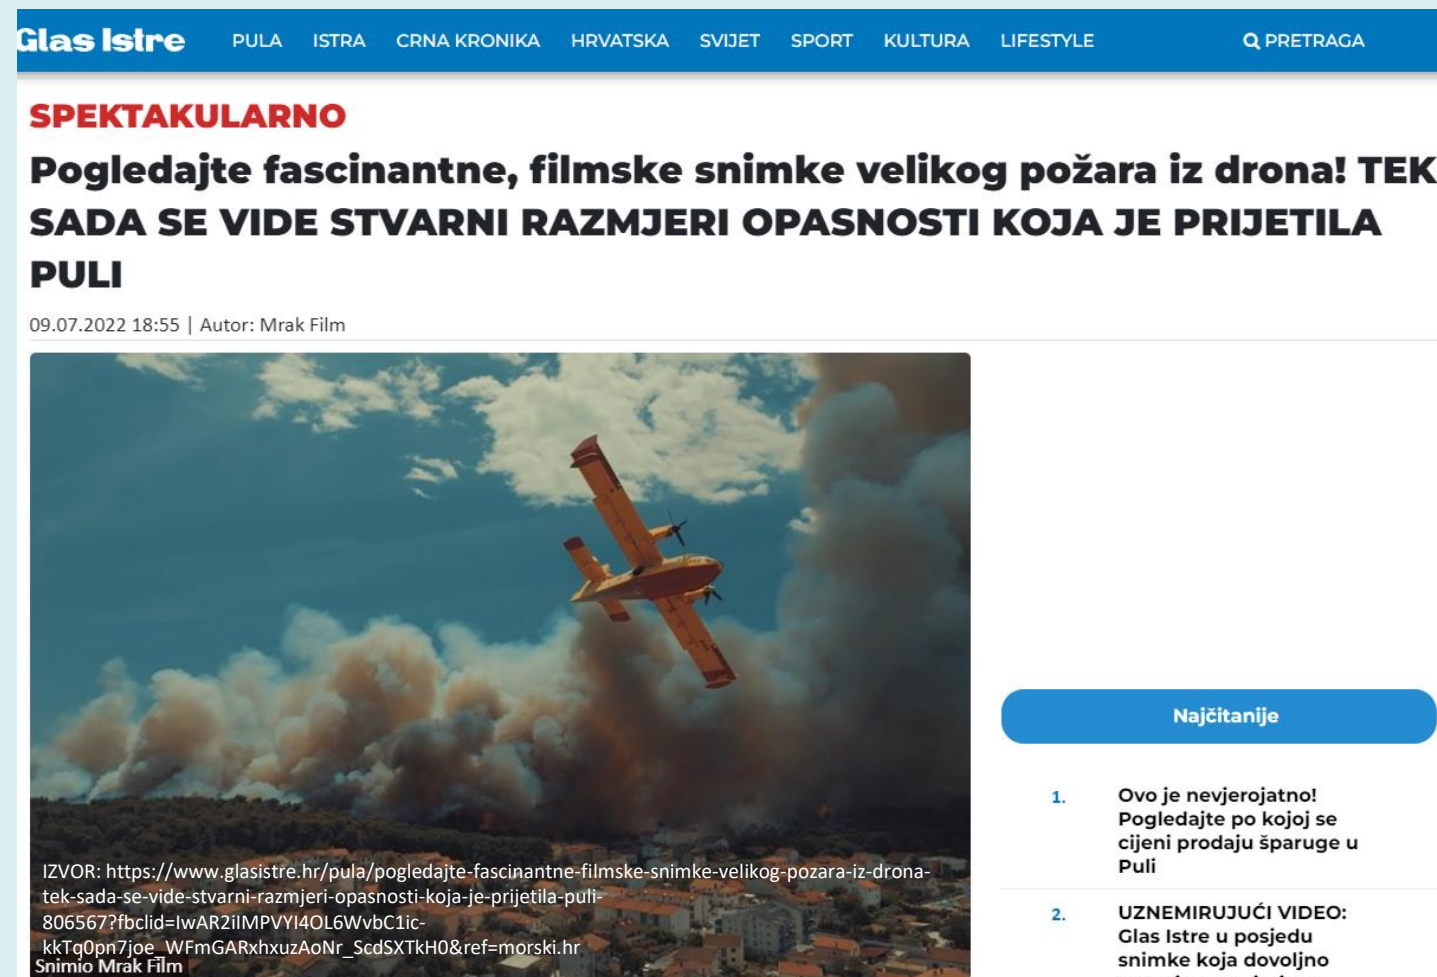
Glas Istre PULA ISTRA CRNA KRONIKA HRVATSKA SVIJET SPORT KULTURA LIFESTYLE PRETRAGA

SPEKTAKULARNO

Pogledajte fascinantne, filmske snimke velikog požara iz drona! TEK SADA SE VIDE STVARNI RAZMJERI OPASNOSTI KOJA JE PRIJETILA PULI

09.07.2022 18:55 | Autor: Mrak Film

IZVOR: https://www.glasistre.hr/pula/pogledajte-fascinantne-filmske-snimke-velikog-pozara-iz-drona-tek-sada-se-vide-stvarni-razmjeri-opasnosti-koja-je-prijetila-puli-806567?fbclid=IwAR2iIMPVYI4OL6WvbC1ic-kkTq0pn7joe_WFmGARxhxuzAoNr_ScdSXTkH0&ref=morski.hr

Snimio Mrak Film

Najčitanije

1. Ovo je nevjerojatno! Pogledajte po kojoj se cijeni prodaju šparuge u Puli

2. UZNEMIRUJUĆI VIDEO: Glas Istre u posjedu snimke koja dovoljno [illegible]